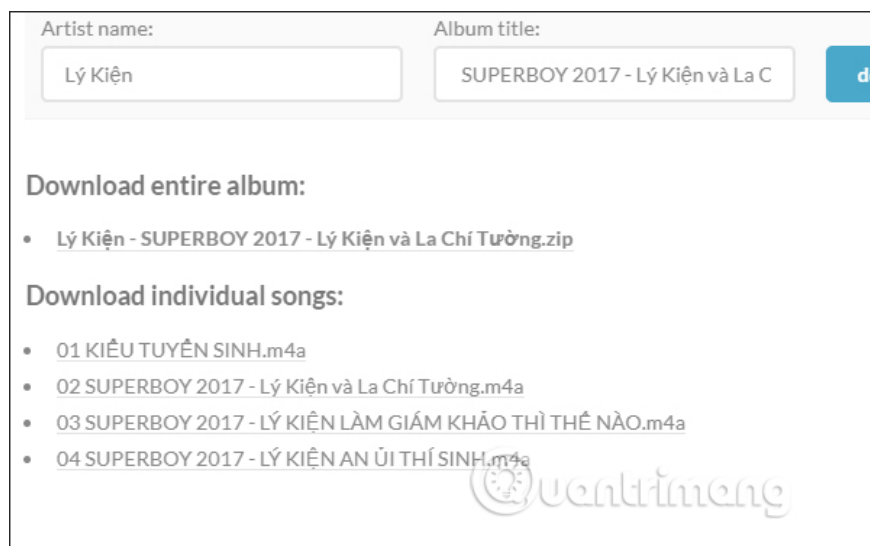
Artist name:

Lý Kiện

Album title:

SUPERBOY 2017 - Lý Kiện và La C

d

Download entire album:

- Lý Kiện - SUPERBOY 2017 - Lý Kiện và La Chí Tường.zip

Download individual songs:

- 01 KIỂU TUYỂN SINH.m4a
- 02 SUPERBOY 2017 - Lý Kiện và La Chí Tường.m4a
- 03 SUPERBOY 2017 - LÝ KIỆN LÀM GIÁM KHẢO THÌ THẾ NÀO.m4a
- 04 SUPERBOY 2017 - LÝ KIỆN AN ỦI THÍ SINH.m4a

Quantrimang